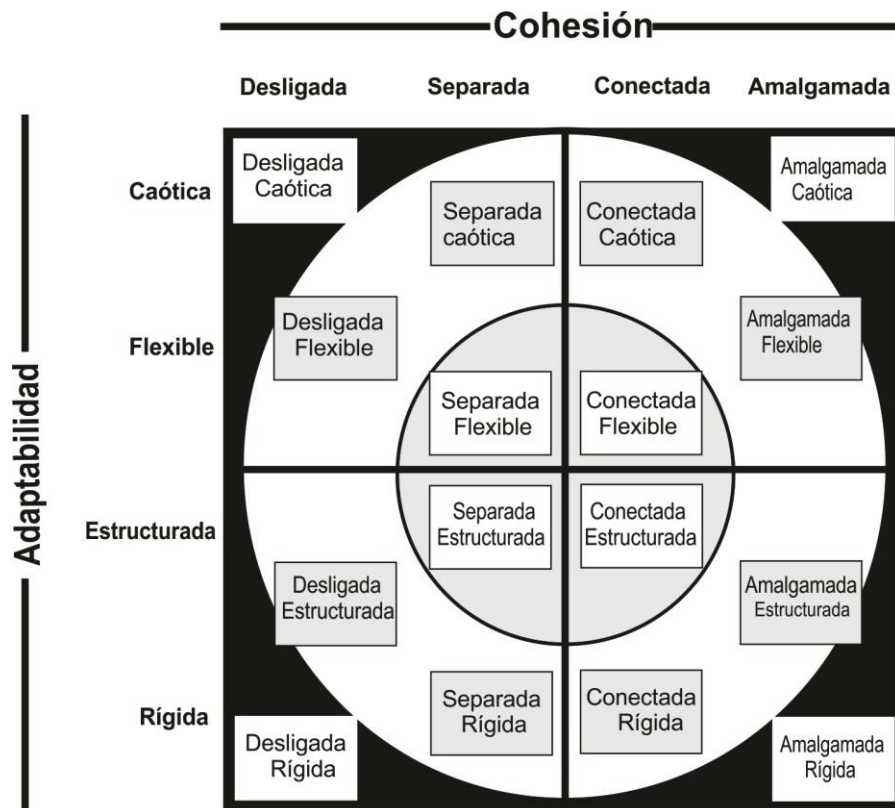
Cohesión

| | Desligada | Separada | Conectada | Amalgamada |
|---|---|---|---|---|
| Caótica | Desligada Caótica | Separada caótica | Conectada Caótica | Amalgamada Caótica |
| Flexible | Desligada Flexible | Separada Flexible | Conectada Flexible | Amalgamada Flexible |
| Estructurada | Desligada Estructurada | Separada Estructurada | Conectada Estructurada | Amalgamada Estructurada |
| Rígida | Desligada Rígida | Separada Rígida | Conectada Rígida | Amalgamada Rígida |

Adaptabilidad